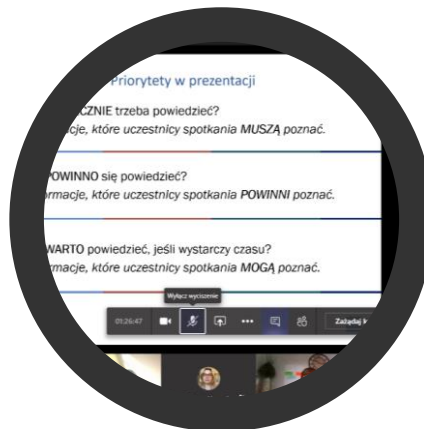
Priorytety w prezentacji

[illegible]CZNIE trzeba powiedzieć?
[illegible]cje, które uczestnicy spotkania *MUSZĄ* poznać.

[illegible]POWINNO się powiedzieć?
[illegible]rmacje, które uczestnicy spotkania *POWINNI* poznać.

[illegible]WARTO powiedzieć, jeśli wystarczy czasu?
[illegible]rmacje, które uczestnicy spotkania *MOGĄ* poznać.

Wyłącz wyciszenie

01:26:47

Zarządzaj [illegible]